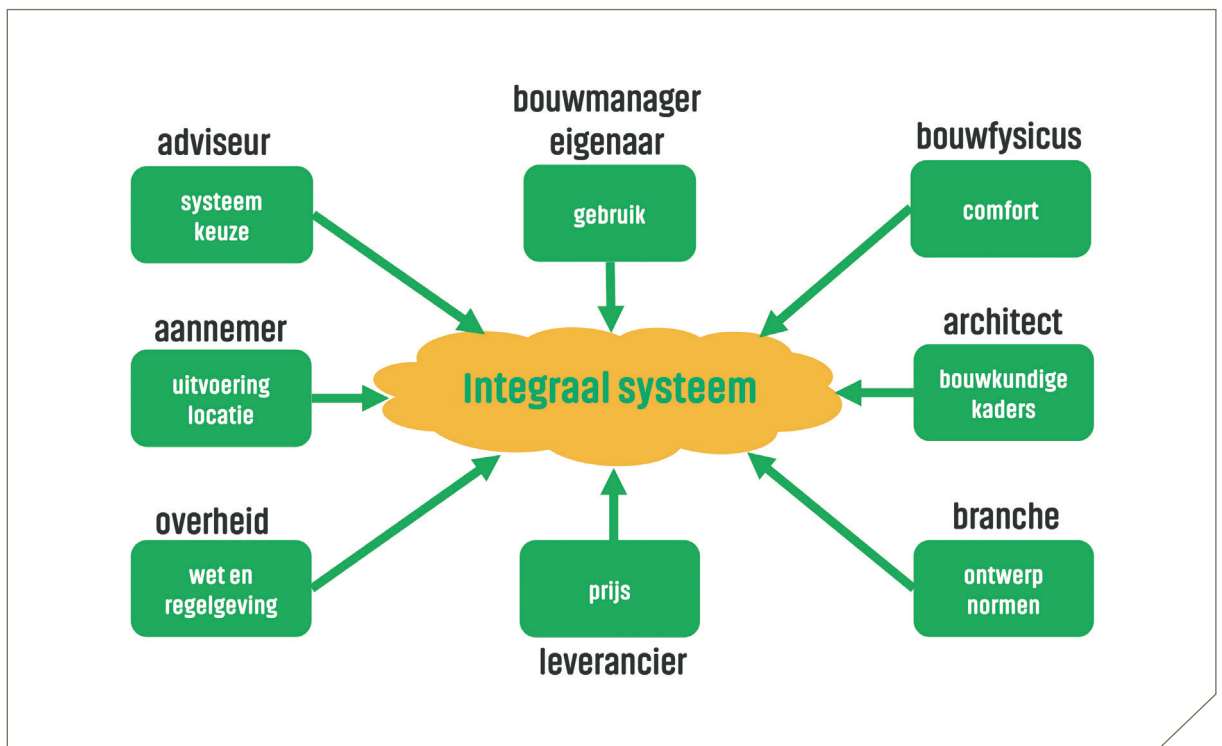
bouwmanager
eigenaar

gebruik

adviseur

systeem keuze

bouwfysicus

comfort

aannemer

uitvoering locatie

Integraal systeem

architect

bouwkundige kaders

overheid

wet en regelgeving

prijs

leverancier

branche

ontwerp normen